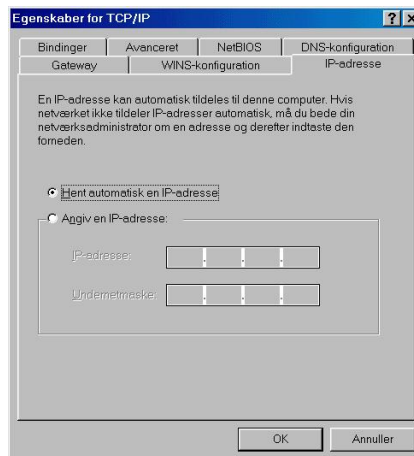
Egenskaber for TCP/IP

?
×

Bindinger
Avanceret
NetBIOS
DNS-konfiguration
Gateway
WINS-konfiguration
IP-adresse

En IP-adresse kan automatisk tildeles til denne computer. Hvis netværket ikke tildeler IP-adresser automatisk, må du bede din netværksadministrator om en adresse og derefter indtaste den forneden.

Hent automatisk en IP-adresse

Angiv en IP-adresse:

IP-adresse:
. . .

Undernetmaske:
. . .

OK
Annuller